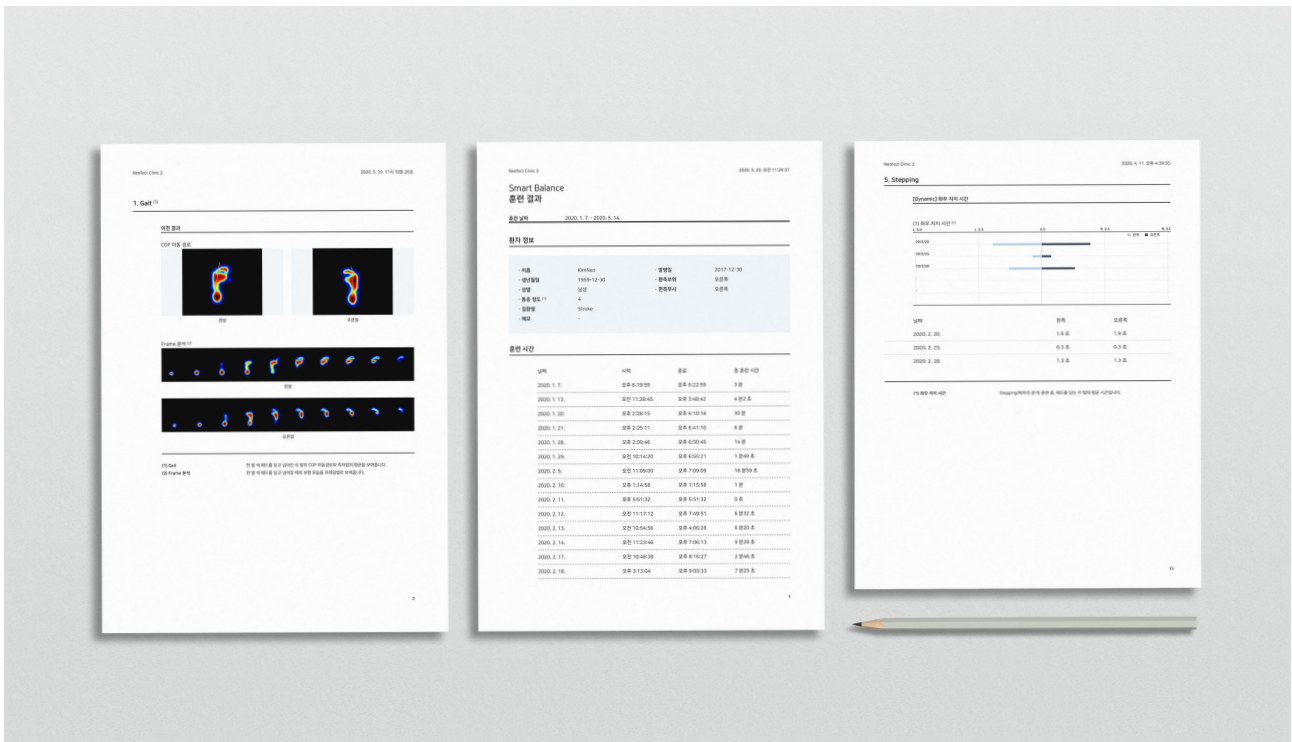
Neofect Clinic 2

2020. 5. 19. 11시 10분 20초

1. Gait (1)

이전 결과

COP 이동 경로

왼발

오른발

Frame 분석 (2)

왼발

오른발

(1) Gait

(2) Frame 분석

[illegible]

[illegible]

2

Neofect Clinic 2

2020. 5. 20. 오전 11:26:37

Smart Balance
훈련 결과

훈련 날짜 2020. 1. 7. - 2020. 5. 14.

환자 정보

| · 이름 | Kimflex | · 발병일 | 2017-12-30 |
|---|---|---|---|
| · 생년월일 | 1959-12-30 | · 환측부위 | 오른쪽 |
| · 성별 | 남성 | · 환측부서 | 오른쪽 |
| · 통증 정도 (1) | 4 | | |
| · 질환명 | Stroke | | |
| · 메모 | - | | |

훈련 시간

| 날짜 | 시작 | 종료 | 총 훈련 시간 |
|---|---|---|---|
| 2020. 1. 7. | 오후 6:19:59 | 오후 6:22:59 | 3 분 |
| 2020. 1. 13. | 오전 11:26:45 | 오후 3:48:42 | 4 분3 초 |
| 2020. 1. 20. | 오후 2:28:15 | 오후 6:10:18 | 30 분 |
| 2020. 1. 21. | 오후 2:25:11 | 오후 6:41:10 | 5 분 |
| 2020. 1. 28. | 오후 2:09:46 | 오후 6:50:46 | 14 분 |
| 2020. 1. 29. | 오전 10:14:20 | 오후 6:55:21 | 1 분49 초 |
| 2020. 2. 5. | 오전 11:09:00 | 오후 7:09:09 | 16 분59 초 |
| 2020. 2. 10. | 오후 1:14:58 | 오후 1:15:58 | 1 분 |
| 2020. 2. 11. | 오후 5:51:32 | 오후 5:51:32 | 0 초 |
| 2020. 2. 12. | 오전 11:17:12 | 오후 7:49:51 | 6 분32 초 |
| 2020. 2. 13. | 오전 10:54:55 | 오후 4:06:28 | 6 분20 초 |
| 2020. 2. 14. | 오전 11:23:46 | 오후 7:06:13 | 9 분39 초 |
| 2020. 2. 17. | 오전 10:48:38 | 오후 6:16:27 | 2 분46 초 |
| 2020. 2. 18. | 오후 3:13:04 | 오후 9:03:33 | 7 분25 초 |

1

Neofect Clinic 2

2020. 4. 11. 오후 4:39:50

5. Stepping

[Dynamic] 좌우 지지 시간

(1) 좌우 지지 시간 (1)

왼쪽 오른쪽

| 날짜 | 왼쪽 | 오른쪽 |
|---|---|---|
| 2020. 2. 26. | 1.5 초 | 1.9 초 |
| 2020. 2. 25. | 0.3 초 | 0.5 초 |
| 2020. 2. 28. | 1.3 초 | 1.3 초 |

(1) 좌우 지지 시간

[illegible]

11